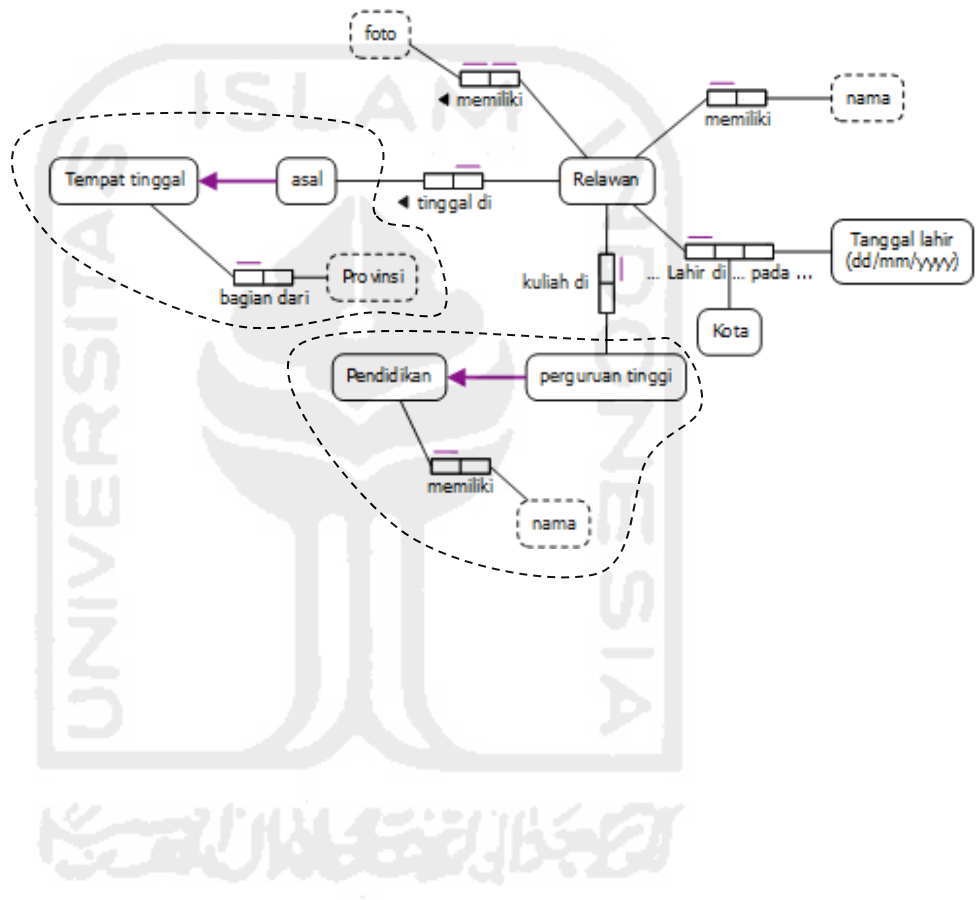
foto

◄ memiliki

memiliki

nama

Tempat tinggal

asal

◄ tinggal di

Relawan

Tanggal lahir (dd/mm/yyyy)

... Lahir di ... pada ...

kuliah di

Provinsi

bagian dari

Kota

Pendidikan

perguruan tinggi

memiliki

nama

ISLAM UNIVERSITAS INDONESIA